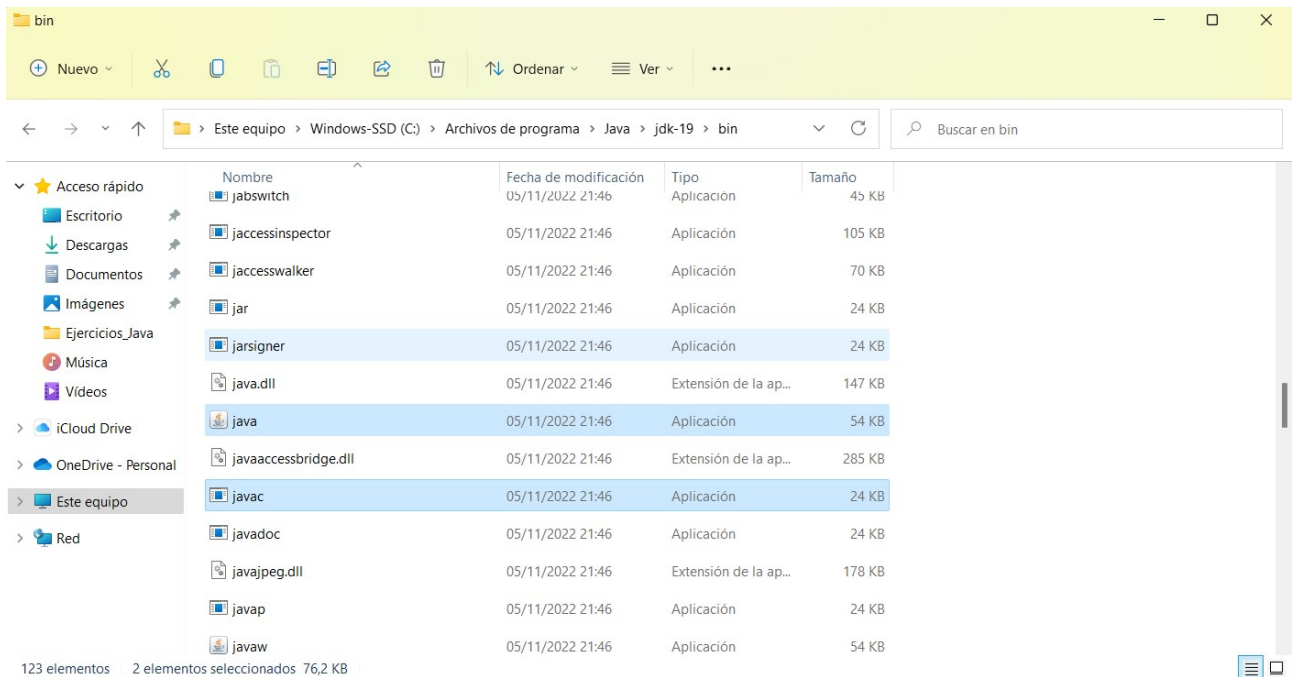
bin

Nuevo

Ordenar

Ver

...

Este equipo > Windows-SSD (C:) > Archivos de programa > Java > jdk-19 > bin

Buscar en bin

Acceso rápido
Escritorio
Descargas
Documentos
Imágenes
Ejercicios_Java
Música
Vídeos
iCloud Drive
OneDrive - Personal
Este equipo
Red

| Nombre | Fecha de modificación | Tipo | Tamaño |
|---|---|---|---|
| jabswitch | 05/11/2022 21:46 | Aplicación | 45 KB |
| jaccessinspector | 05/11/2022 21:46 | Aplicación | 105 KB |
| jaccesswalker | 05/11/2022 21:46 | Aplicación | 70 KB |
| jar | 05/11/2022 21:46 | Aplicación | 24 KB |
| jarsigner | 05/11/2022 21:46 | Aplicación | 24 KB |
| java.dll | 05/11/2022 21:46 | Extensión de la ap... | 147 KB |
| java | 05/11/2022 21:46 | Aplicación | 54 KB |
| javaaccessbridge.dll | 05/11/2022 21:46 | Extensión de la ap... | 285 KB |
| javac | 05/11/2022 21:46 | Aplicación | 24 KB |
| javadoc | 05/11/2022 21:46 | Aplicación | 24 KB |
| javajpeg.dll | 05/11/2022 21:46 | Extensión de la ap... | 178 KB |
| javap | 05/11/2022 21:46 | Aplicación | 24 KB |
| javaw | 05/11/2022 21:46 | Aplicación | 54 KB |

123 elementos | 2 elementos seleccionados 76,2 KB